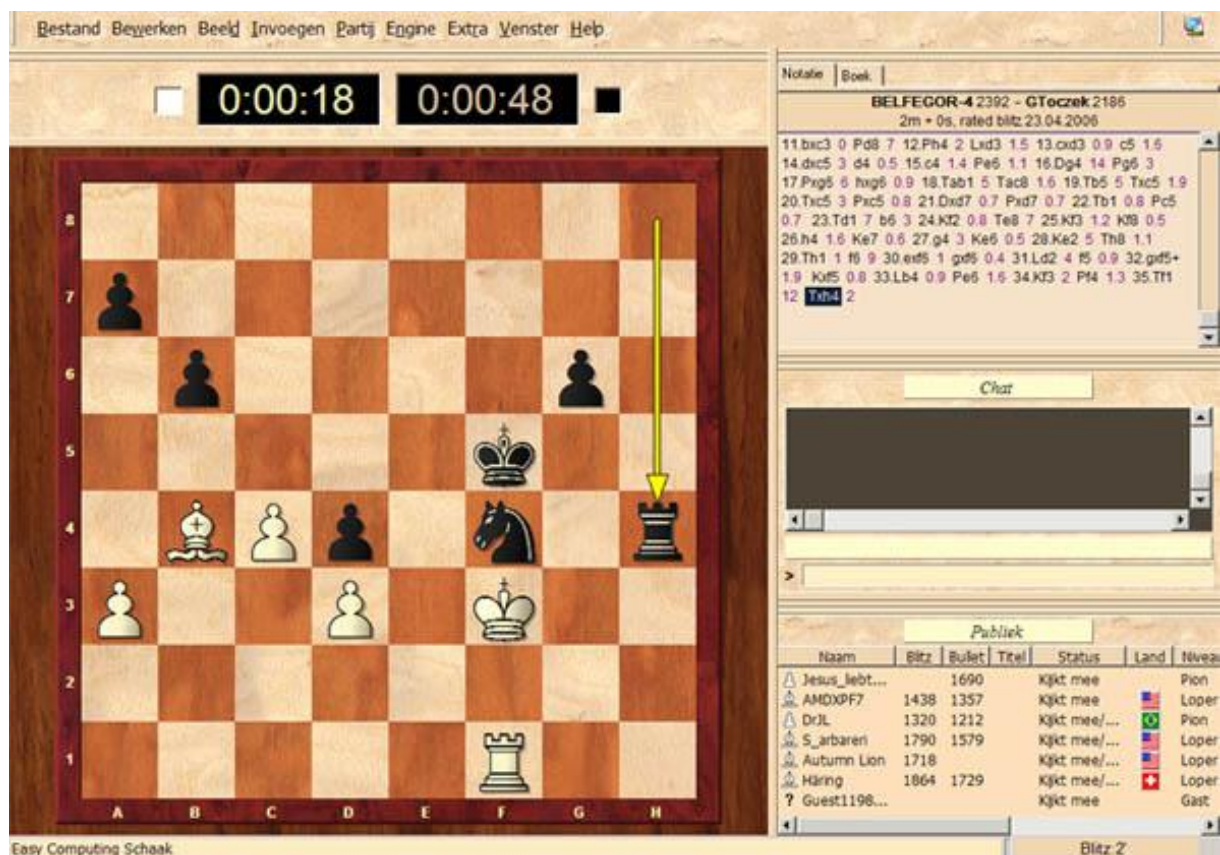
Bestand Bewerken Beeld Invoegen Partij Engine Extra Venster Help

0:00:18 0:00:48

8
7
6
5
4
3
2
1
A B C D E F G H

Notatie Boek

BELFEGOR-4 2392 - GToczek 2186
2m + 0s, rated blitz 23.04.2006

11.bxc3 0 Pd8 7 12.Ph4 2 Lxd3 1.5 13.cxd3 0.9 c5 1.6 14.dxc5 3 d4 0.5 15.c4 1.4 Pe6 1.1 16.Dg4 14 Pg6 3 17.Pxg6 6 hxg6 0.9 18.Tab1 5 Tac8 1.6 19.Tb5 5 Txc5 1.9 20.Txc5 3 Pxc5 0.8 21.Dxd7 0.7 Pxd7 0.7 22.Tb1 0.8 Pc5 0.7 23.Td1 7 b6 3 24.Kf2 0.8 Te8 7 25.Kf3 1.2 Kf8 0.5 26.h4 1.6 Ke7 0.6 27.g4 3 Ke6 0.5 28.Ke2 5 Th8 1.1 29.Th1 1 f6 9 30.exf6 1 gxf6 0.4 31.Ld2 4 f5 0.9 32.gxf5+ 1.9 Kxf5 0.8 33.Lb4 0.9 Pe6 1.6 34.Kf3 2 Pf4 1.3 35.Tf1 12 Txh4 2

Chat

>

Publiek

| Naam | Blitz | Bullet | Titel | Status | Land | Niveau |
|---|---|---|---|---|---|---|
| Jesus_liebt... | | 1690 | | Kijkt mee | | Pion |
| AMDXPF7 | 1438 | 1357 | | Kijkt mee | | Loper |
| DrJL | 1320 | 1212 | | Kijkt mee/... | | Pion |
| S_arbareri | 1790 | 1579 | | Kijkt mee/... | | Loper |
| Autumn Lion | 1718 | | | Kijkt mee/... | | Loper |
| Häring | 1864 | 1729 | | Kijkt mee/... | | Loper |
| ? Guest1198... | | | | Kijkt mee | | Gast |

Easy Computing Schaak
Blitz 2'